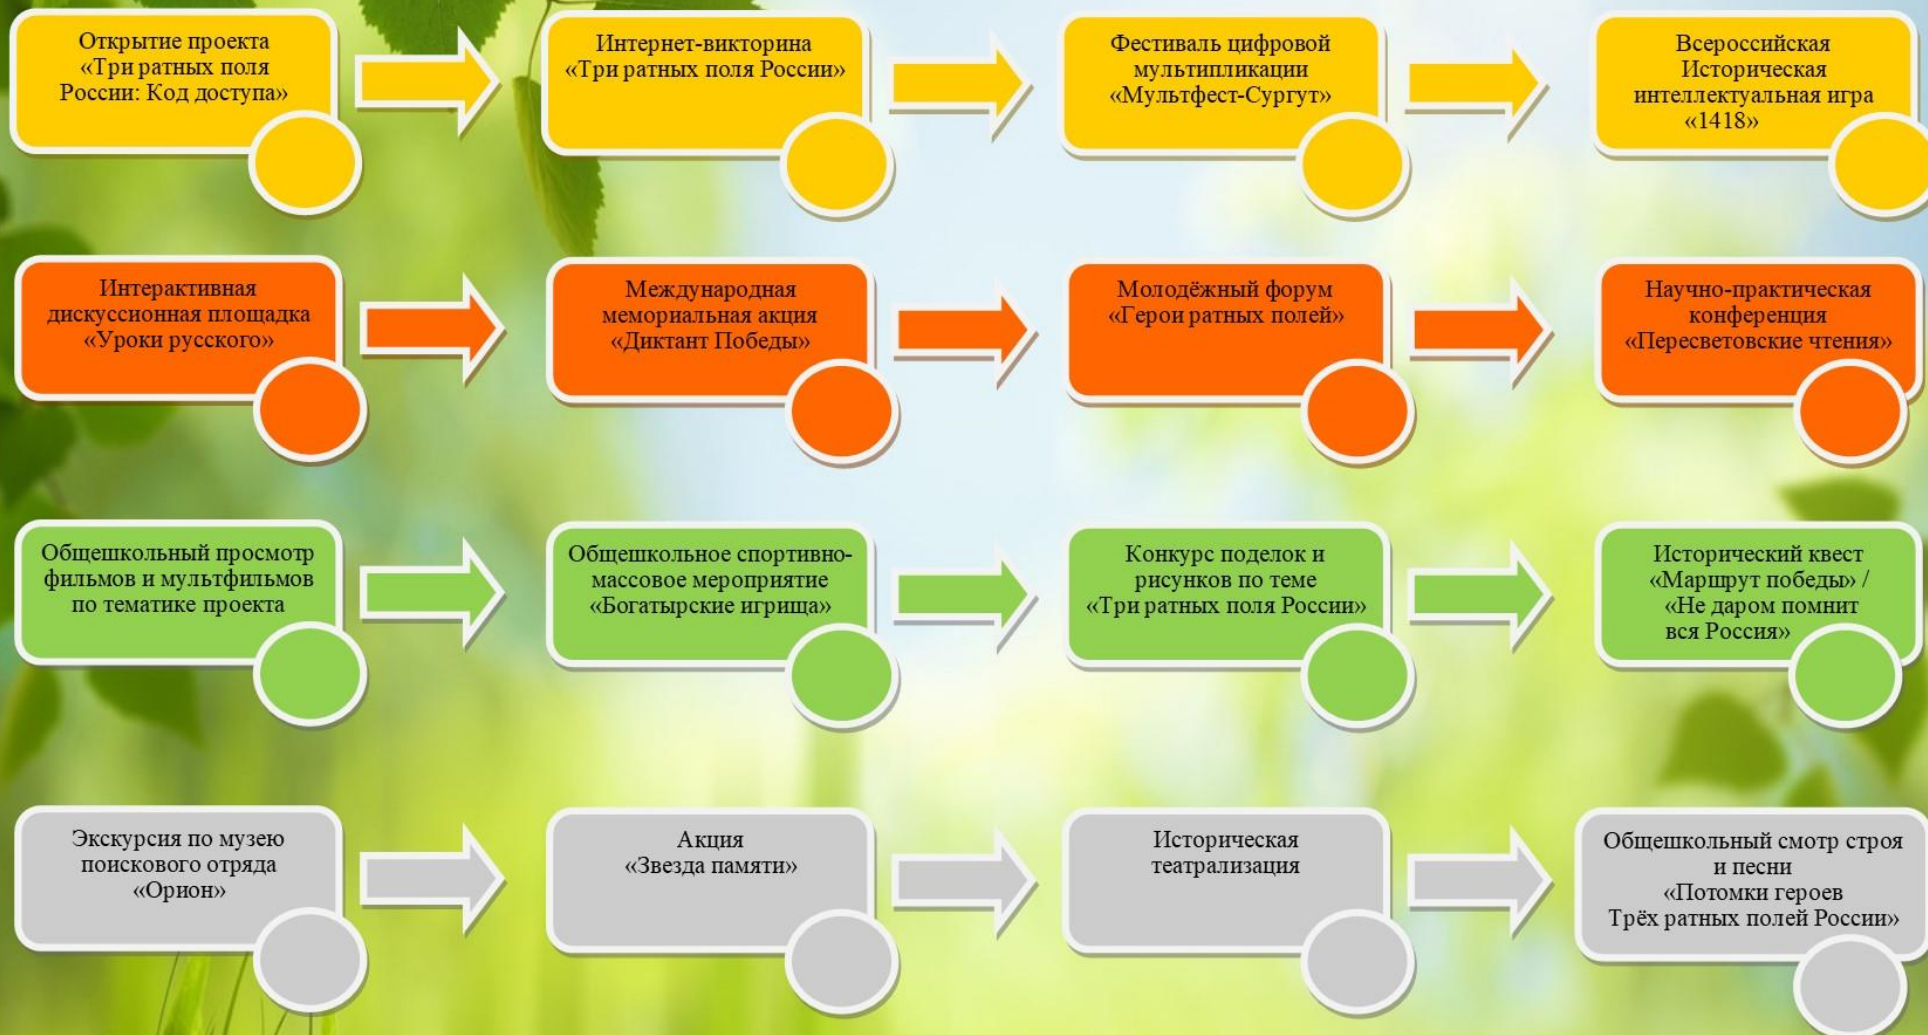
Открытие проекта «Три ратных поля России: Код доступа»

Интернет-викторина «Три ратных поля России»

Фестиваль цифровой мультипликации «Мультфест-Сургут»

Всероссийская Историческая интеллектуальная игра «1418»

Интерактивная дискуссионная площадка «Уроки русского»

Международная мемориальная акция «Диктант Победы»

Молодёжный форум «Герои ратных полей»

Научно-практическая конференция «Пересветовские чтения»

Общешкольный просмотр фильмов и мультфильмов по тематике проекта

Общешкольное спортивно-массовое мероприятие «Богатырские игрища»

Конкурс поделок и рисунков по теме «Три ратных поля России»

Исторический квест «Маршрут победы» / «Не даром помнит вся Россия»

Экскурсия по музею поискового отряда «Орион»

Акция «Звезда памяти»

Историческая театрализация

Общешкольный смотр строя и песни «Потомки героев Трёх ратных полей России»